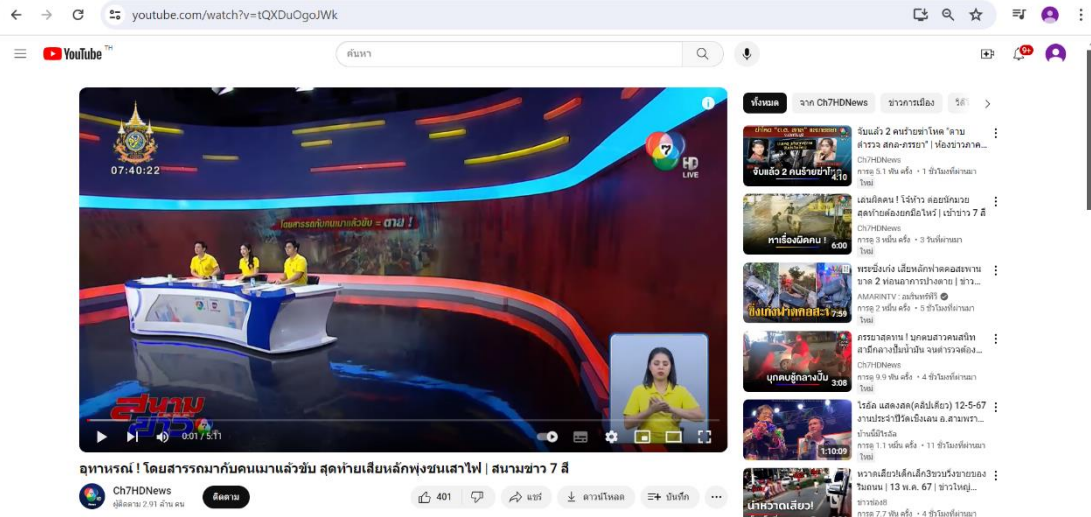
youtube.com/watch?v=tQXDuOgoJWk

YouTube TH

ค้นหา

07:40:22

7 HD LIVE

โดยสารรถกับคนเมาแล้วขับ = ตาย !

สนามข่าว 7

0:01 / 5:11

อุทาหรณ์ ! โดยสารรถมากับคนเมาแล้วขับ สุดท้ายเสียหลักพุ่งชนเสาไฟ | สนามข่าว 7 สี

Ch7HDNews
ผู้ติดตาม 2.91 ล้าน คน

ติดตาม

401

แชร์

ดาวน์โหลด

บันทึก

ทั้งหมด

จาก Ch7HDNews

ข่าวการเมือง

วิดี

จับแล้ว 2 คนร้ายฆ่าโหด "ดาบ ตำรวจ สกล-ภรรยา" | ห้องข่าวภาค...
Ch7HDNews
การดู 5.1 พัน ครั้ง • 1 ชั่วโมงที่ผ่านมา
ใหม่
4:10

เดนนิดคน ! โจ๋ห้าว ค่อยนักมวย สุดท้ายต้องยกมือไหว้ | เช้าข่าว 7 สี
Ch7HDNews
การดู 3 หมื่น ครั้ง • 3 วันที่ผ่านมา
ใหม่
6:00

พระซิ่งเก๋ง เสียหลักฟาดคอสะพาน ขาด 2 ท่อนอาการปางตาย | ข่าว...
AMARINTV : อมรินทร์ทีวี
การดู 2 หมื่น ครั้ง • 5 ชั่วโมงที่ผ่านมา
ใหม่
7:59

ภรรยาสุดทน ! บุกตบสาวคนสนิท สามีกลางปั๊มน้ำมัน จนตำรวจต้อง...
Ch7HDNews
การดู 9.9 พัน ครั้ง • 4 ชั่วโมงที่ผ่านมา
ใหม่
3:08

ไรอัล แสดงสด(คลิปเดียว) 12-5-67 งานประจำปีวัดเชิงเลน อ.สามพรา...
บ้านนี้มีไรอัล
การดู 1.1 หมื่น ครั้ง • 11 ชั่วโมงที่ผ่านมา
ใหม่
1:10:09

หวาดเสียวเด็กเล็กวิ่งวนรอบวงรถบนถนน | 13 พ.ค. 67 | ข่าวใหญ่...
ข่าวช่อง8
การดู 7.7 พัน ครั้ง • 4 ชั่วโมงที่ผ่านมา